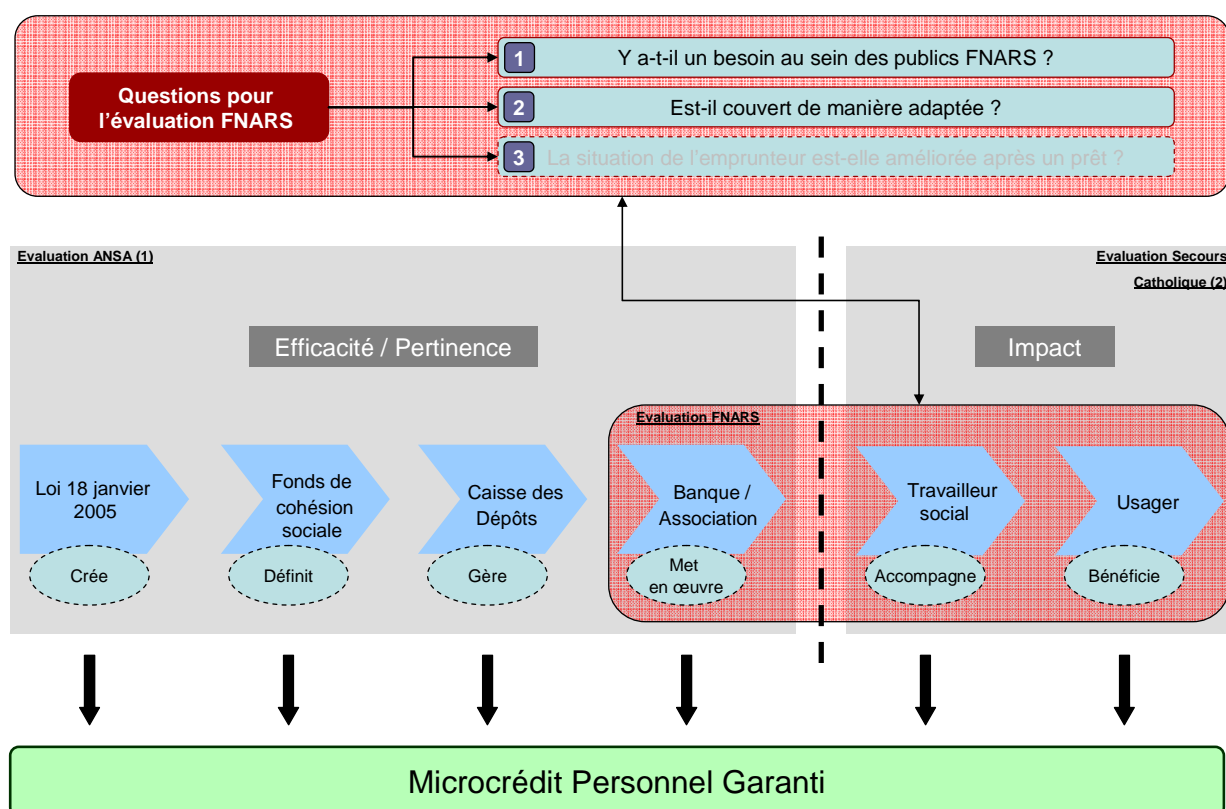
Questions pour l'évaluation FNARS

1 Y a-t-il un besoin au sein des publics FNARS ?

2 Est-il couvert de manière adaptée ?

3 La situation de l'emprunteur est-elle améliorée après un prêt ?

Evaluation ANSA (1)

Evaluation Secours Catholique (2)

Efficacité / Pertinence

Impact

Evaluation FNARS

Loi 18 janvier 2005

Crée

Fonds de cohésion sociale

Définit

Caisse des Dépôts

Gère

Banque / Association

Met en œuvre

Travailleur social

Accompagne

Usager

Bénéficie

Microcrédit Personnel Garanti